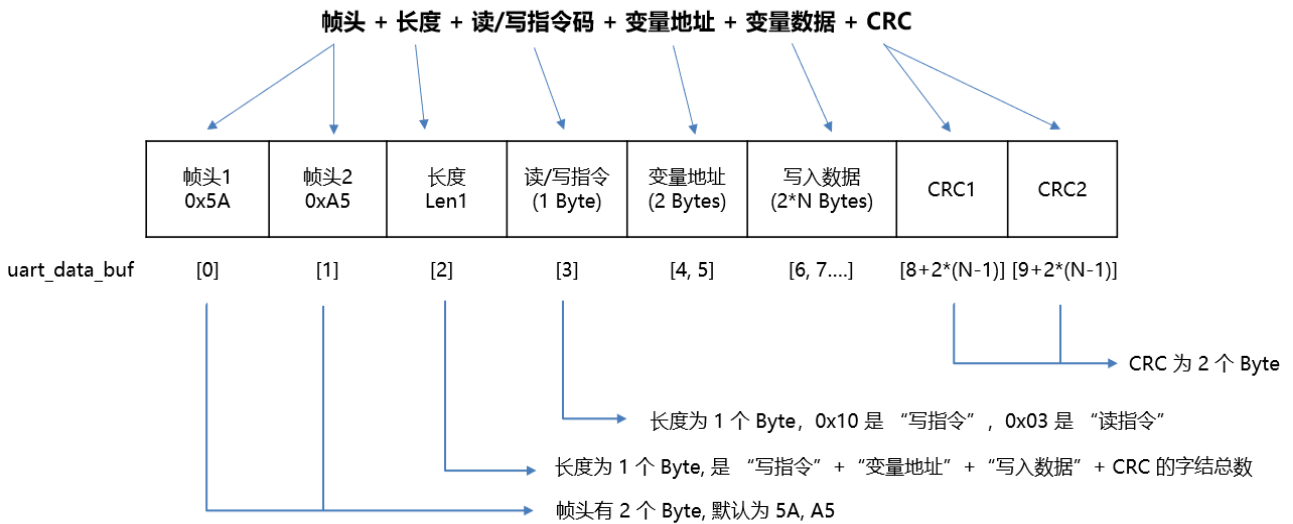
帧头 + 长度 + 读/写指令码 + 变量地址 + 变量数据 + CRC

| 帧头1 0x5A | 帧头2 0xA5 | 长度 Len1 | 读/写指令 (1 Byte) | 变量地址 (2 Bytes) | 写入数据 (2*N Bytes) | CRC1 | CRC2 |
|---|---|---|---|---|---|---|---|

uart_data_buf [0] [1] [2] [3] [4, 5] [6, 7....] [8+2*(N-1)] [9+2*(N-1)]

CRC 为 2 个 Byte

长度为 1 个 Byte，0x10 是 “写指令”，0x03 是 “读指令”

长度为 1 个 Byte, 是 “写指令” + “变量地址” + “写入数据” + CRC 的字结总数

帧头有 2 个 Byte, 默认为 5A, A5